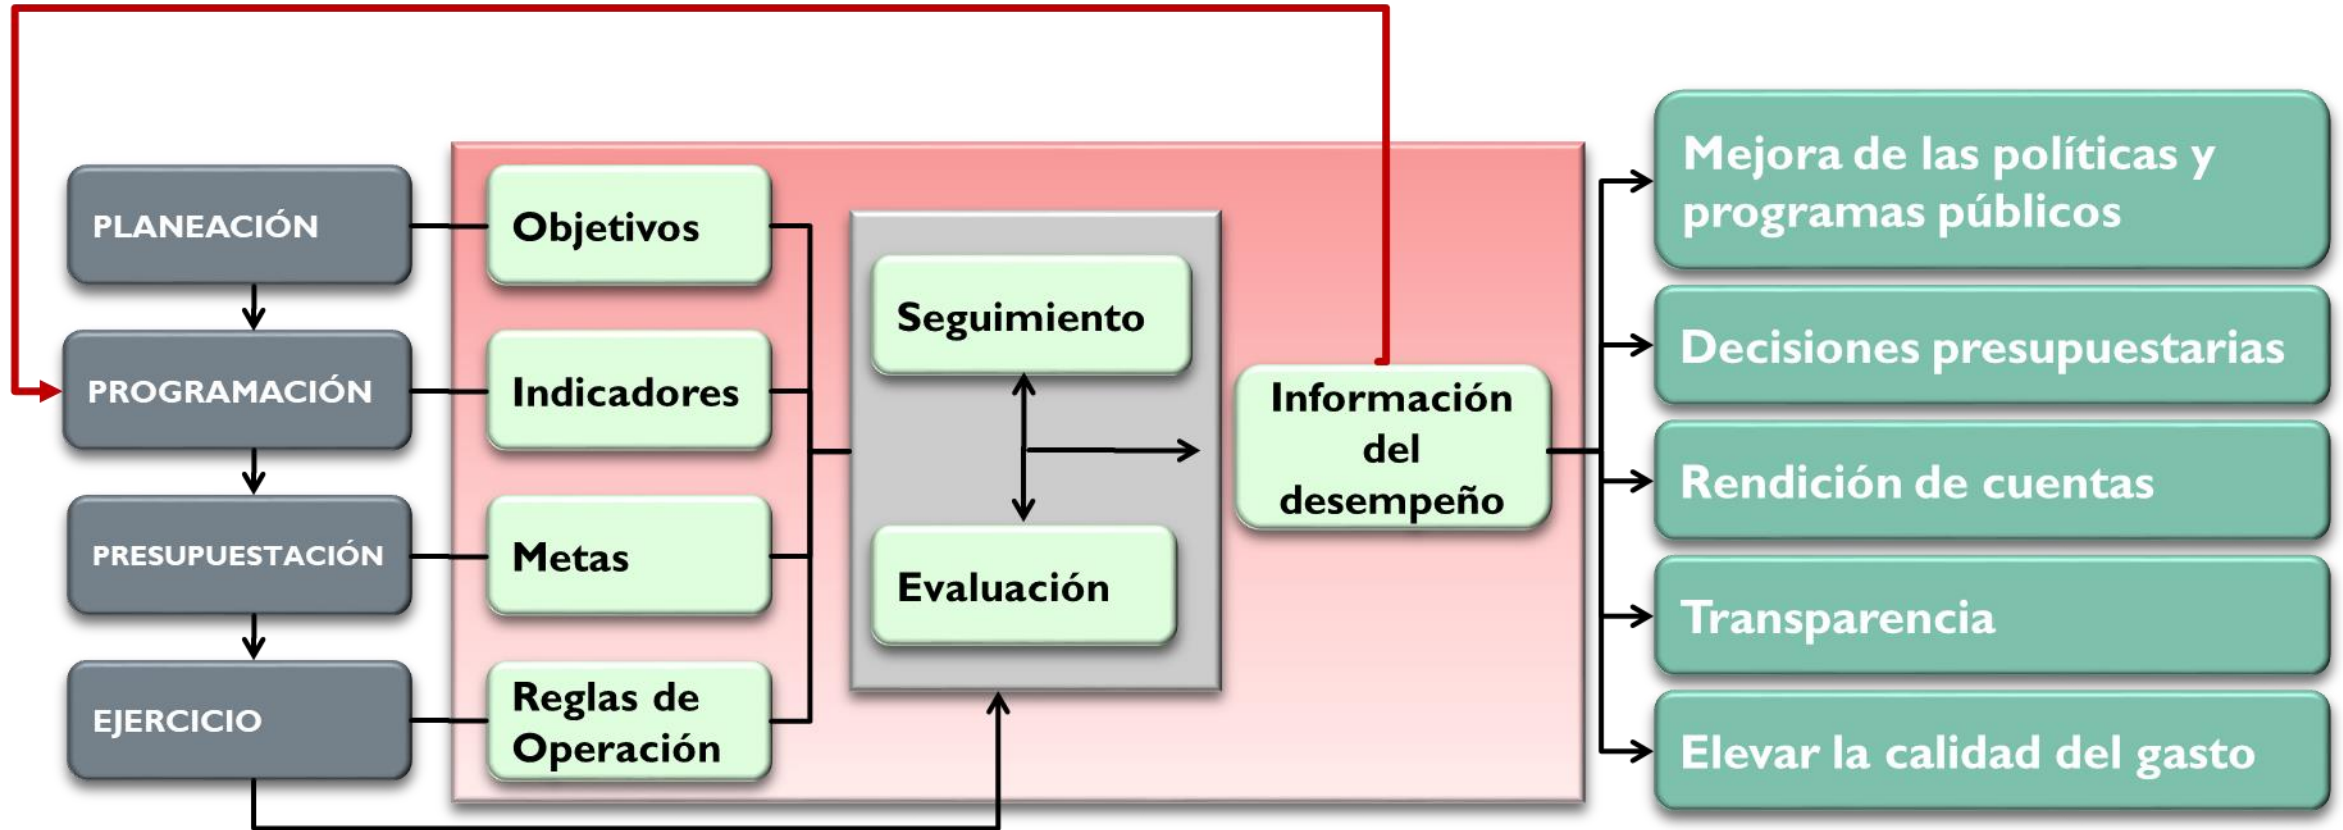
PLANEACIÓN

PROGRAMACIÓN

PRESUPUESTACIÓN

EJERCICIO

Objetivos

Indicadores

Metas

Reglas de Operación

Seguimiento

Evaluación

Información del desempeño

Mejora de las políticas y programas públicos

Decisiones presupuestarias

Rendición de cuentas

Transparencia

Elevar la calidad del gasto